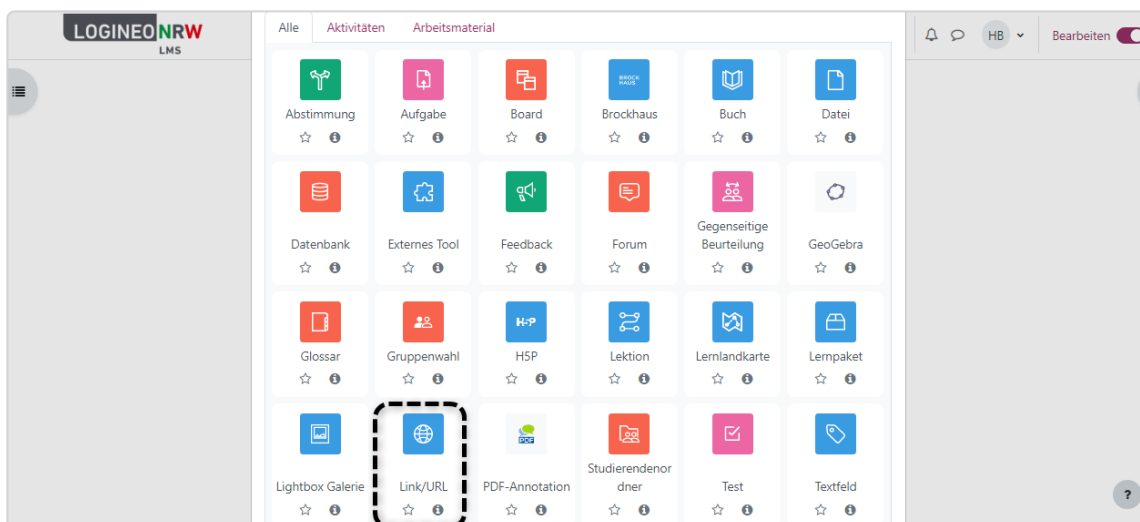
LOGINEO NRW
LMS

Alle Aktivitäten Arbeitsmaterial

HB Bearbeiten

Abstimmung
Aufgabe
Board
BROCK HAUS
Brockhaus
Buch
Datei

Datenbank
Externes Tool
Feedback
Forum
Gegenseitige Beurteilung
GeoGebra

Glossar
Gruppenwahl
H5P
H5P
Lektion
Lernlandkarte
Lernpaket

Lightbox Galerie
Link/URL
PDF
PDF-Annotation
Studierendenordner
Test
Textfeld

?